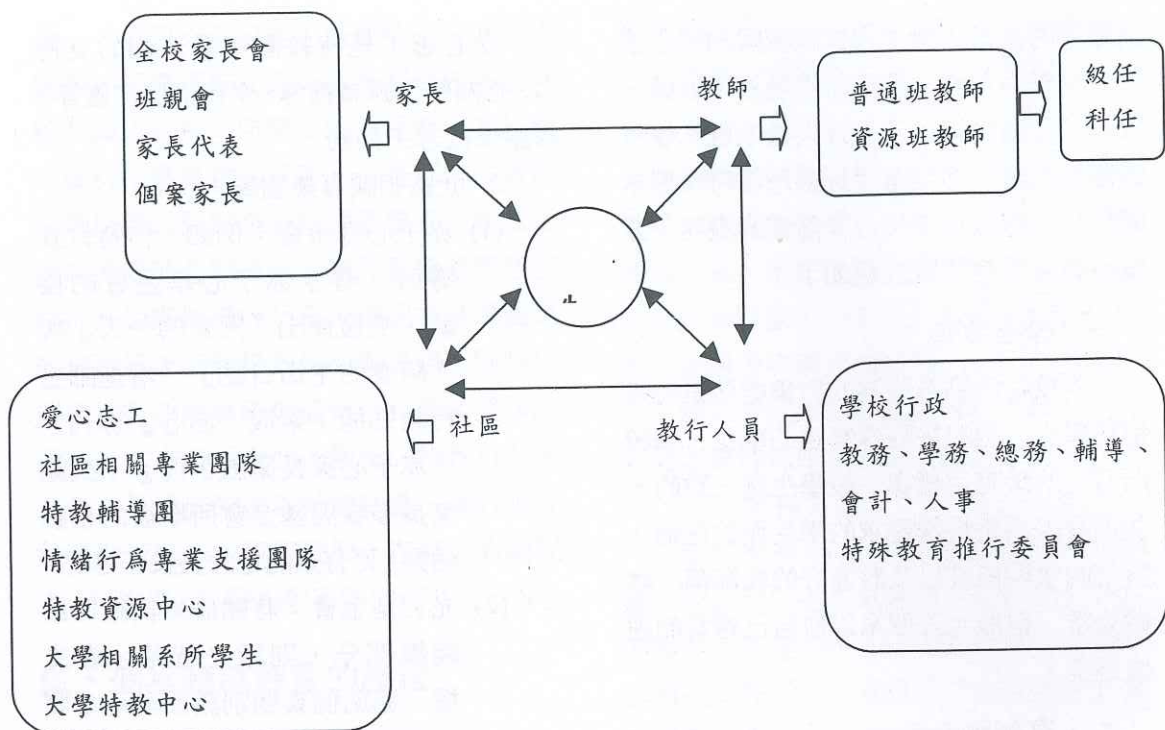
全校家長會
班親會
家長代表
個案家長

家長

教師

普通班教師
資源班教師

級任
科任

愛心志工
社區相關專業團隊
特教輔導團
情緒行爲專業支援團隊
特教資源中心
大學相關系所學生
大學特教中心

社區

教行人員

學校行政
教務、學務、總務、輔導、會計、人事
特殊教育推行委員會